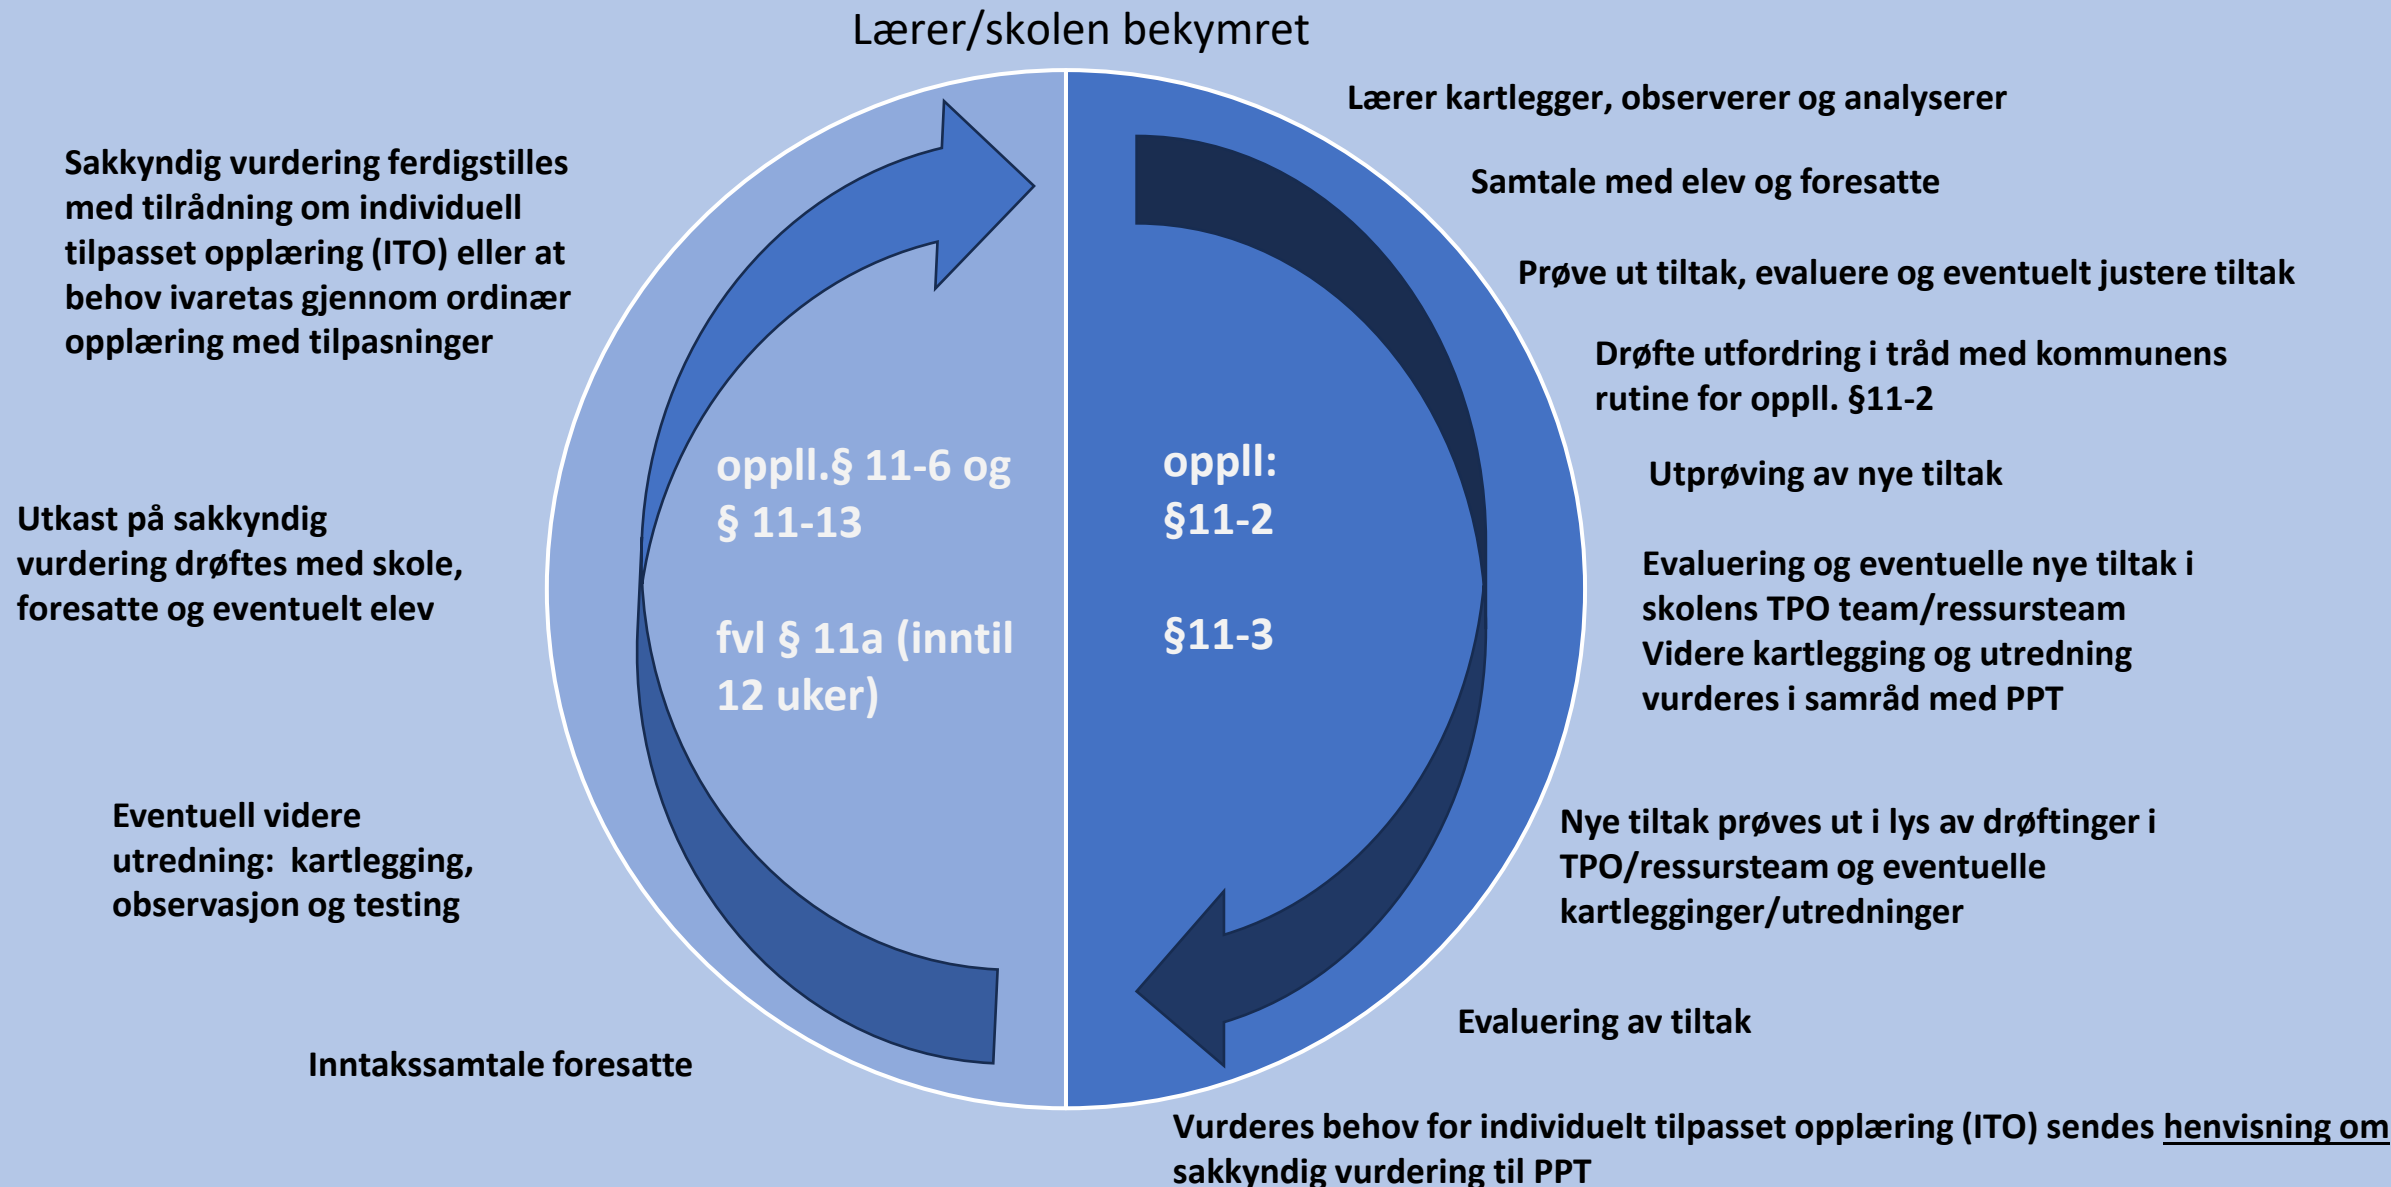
Lærer/skolen bekymret

Lærer kartlegger, observerer og analyserer

Samtale med elev og foresatte

Prøve ut tiltak, evaluere og eventuelt justere tiltak

Drøfte utfordring i tråd med kommunens rutine for oppll. §11-2

Utprøving av nye tiltak

Evaluering og eventuelle nye tiltak i skolens TPO team/ressursteam
Videre kartlegging og utredning vurderes i samråd med PPT

Nye tiltak prøves ut i lys av drøftinger i TPO/ressursteam og eventuelle kartlegginger/utredninger

Evaluering av tiltak

Vurderes behov for individuelt tilpasset opplæring (ITO) sendes henvisning om sakkyndig vurdering til PPT

oppll:
§11-2

§11-3

oppll.§ 11-6 og § 11-13

fvl § 11a (inntil 12 uker)

Sakkyndig vurdering ferdigstilles med tilrådning om individuell tilpasset opplæring (ITO) eller at behov ivaretas gjennom ordinær opplæring med tilpasninger

Utkast på sakkyndig vurdering drøftes med skole, foresatte og eventuelt elev

Eventuell videre utredning: kartlegging, observasjon og testing

Inntakssamtale foresatte